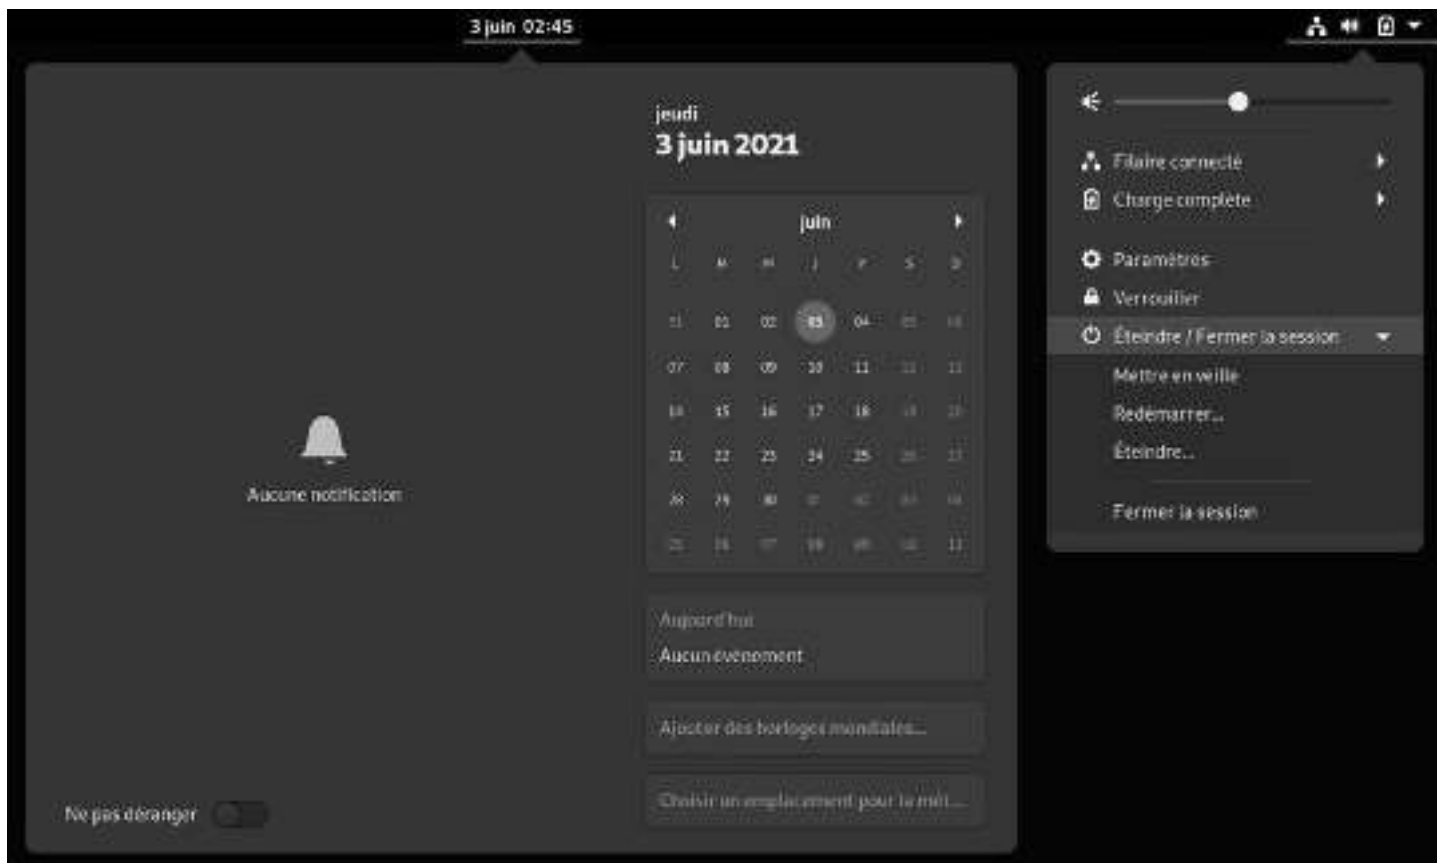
3 juin 02:45

jeudi
3 juin 2021

juin

| L | M | M | J | V | S | D |
|---|---|---|---|---|---|---|
| 31 | 01 | 02 | 03 | 04 | 05 | 06 |
| 07 | 08 | 09 | 10 | 11 | 12 | 13 |
| 14 | 15 | 16 | 17 | 18 | 19 | 20 |
| 21 | 22 | 23 | 24 | 25 | 26 | 27 |
| 28 | 29 | 30 | 01 | 02 | 03 | 04 |
| 05 | 06 | 07 | 08 | 09 | 10 | 11 |

Aujourd'hui
Aucun événement

Ajouter des horloges mondiales…

Choisir un emplacement pour la mét…

Aucune notification

Ne pas déranger

Filaire connecté
Charge complète
Paramètres
Verrouiller
Éteindre / Fermer la session
Mettre en veille
Redémarrer…
Éteindre…
Fermer la session